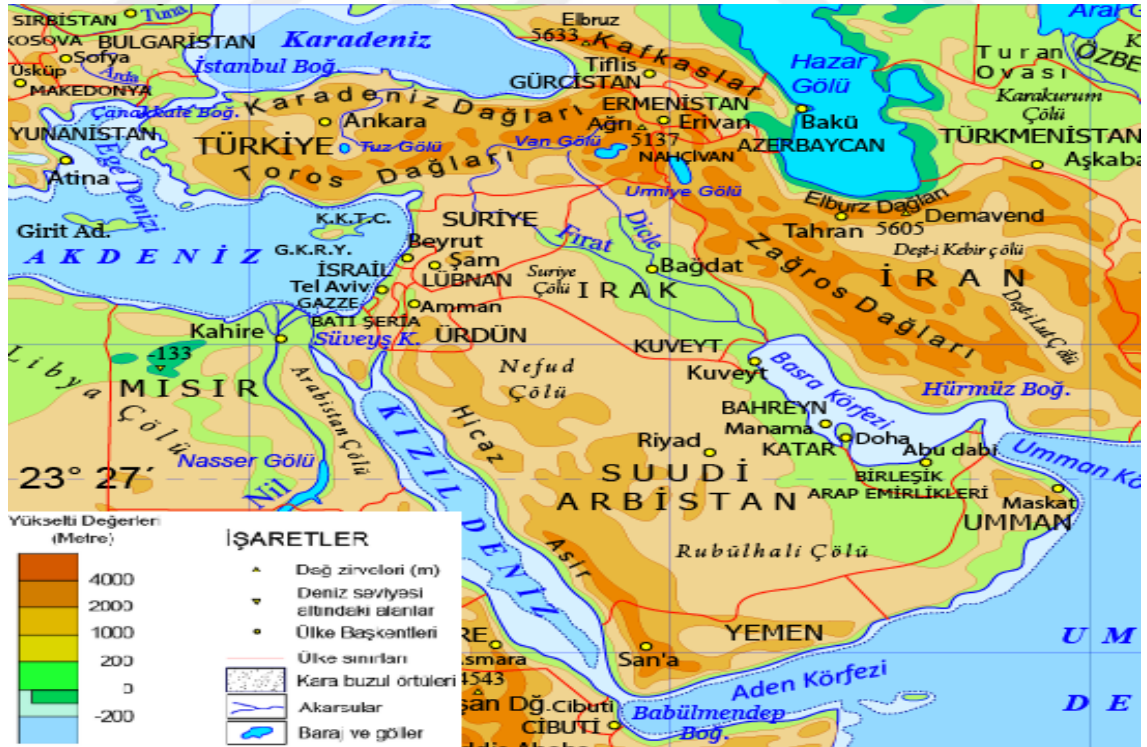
SIRBİSTAN
Tuna
KOSOVA
BULGARİSTAN
Sofya
Üsküp
Arda
MAKEDONYA
Karadeniz
İstanbul Boğ.
Elbruz
5633
Kafkaslar
Tiflis
GÜRCİSTAN
Aral Gölü
Turan Ovası
ÖZBE
Hazar Gölü
Karakurum Çölü
Çanakkale Boğ.
Karadeniz Dağları
ERMENİSTAN
Ağrı 5137
Erivan
Bakü
TÜRKMENİSTAN
Aşkabat
YUNANİSTAN
Ankara
TÜRKİYE
Tuz Gölü
Van Gölü
NAHÇIVAN
AZERBAYCAN
Atina
Ege Denizi
Toros Dağları
Urmiye Gölü
Elburz Dağları
5605
Demavend
Tahran
Girit Ad.
K.K.T.C.
SURİYE
Fırat
Dicle
Deşt-i Kebir çölü
AKDENİZ
G.K.R.Y.
Beyrut
Şam
LÜBNAN
İSRAİL
Tel Aviv
GAZZE
Suriye Çölü
Bağdat
IRAK
Zağros Dağları
İRAN
Deşt-i Lut Çölü
Amman
BATI ŞERİA
ÜRDÜN
Kahire
Süveyş K.
-133
Libya Çölü
MISIR
KUVEYT
Kuveyt
Nefud Çölü
Basra Körfezi
Hürmüz Boğ.
Arabistan Çölü
Hicaz
BAHREYN
Manama
Riyad
Doha
KATAR
Abu dabi
Umman Kö
23° 27´
Nasser Gölü
Nil
KIZIL DENİZ
SUUDİ ARBİSTAN
BİRLEŞİK ARAP EMİRLİKLERİ
Maskat
UMMAN
Asir
Rubülhali Çölü
YEMEN
San'a
UM
Aden Körfezi
DE
RE
Asmara
4543
Dağ.
Cibuti
CİBUTİ
Babülmendep Boğ.
Yükselti Değerleri (Metre)
4000
2000
1000
200
0
-200
İŞARETLER
Dağ zirveleri (m)
Deniz seviyesi altındaki alanlar
Ülke Başkentleri
Ülke sınırları
Kara buzul örtüleri
Akarsular
Baraj ve göller